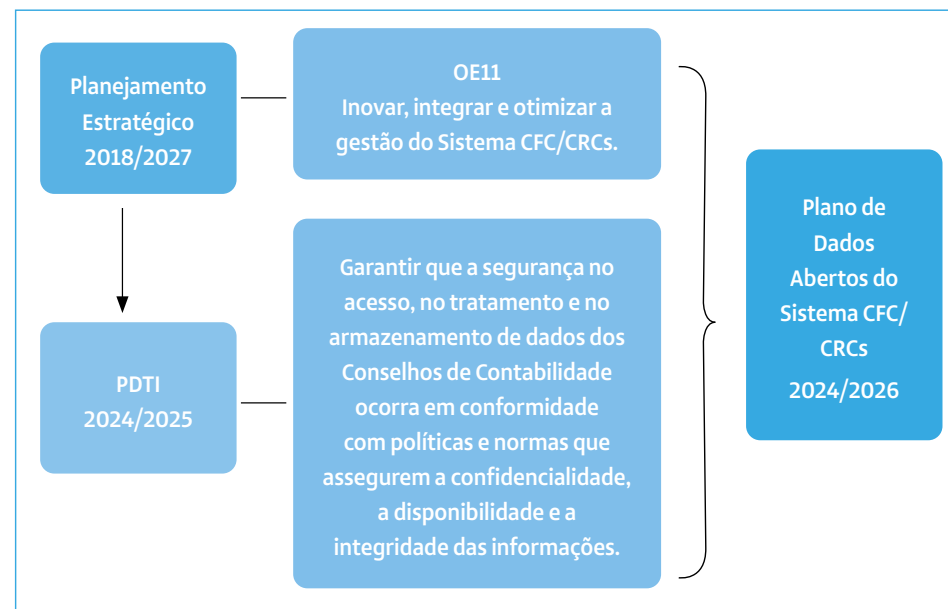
Planejamento Estratégico 2018/2027

OE11
Inovar, integrar e otimizar a gestão do Sistema CFC/CRCs.

PDTI 2024/2025

Garantir que a segurança no acesso, no tratamento e no armazenamento de dados dos Conselhos de Contabilidade ocorra em conformidade com políticas e normas que assegurem a confidencialidade, a disponibilidade e a integridade das informações.

Plano de Dados Abertos do Sistema CFC/CRCs 2024/2026